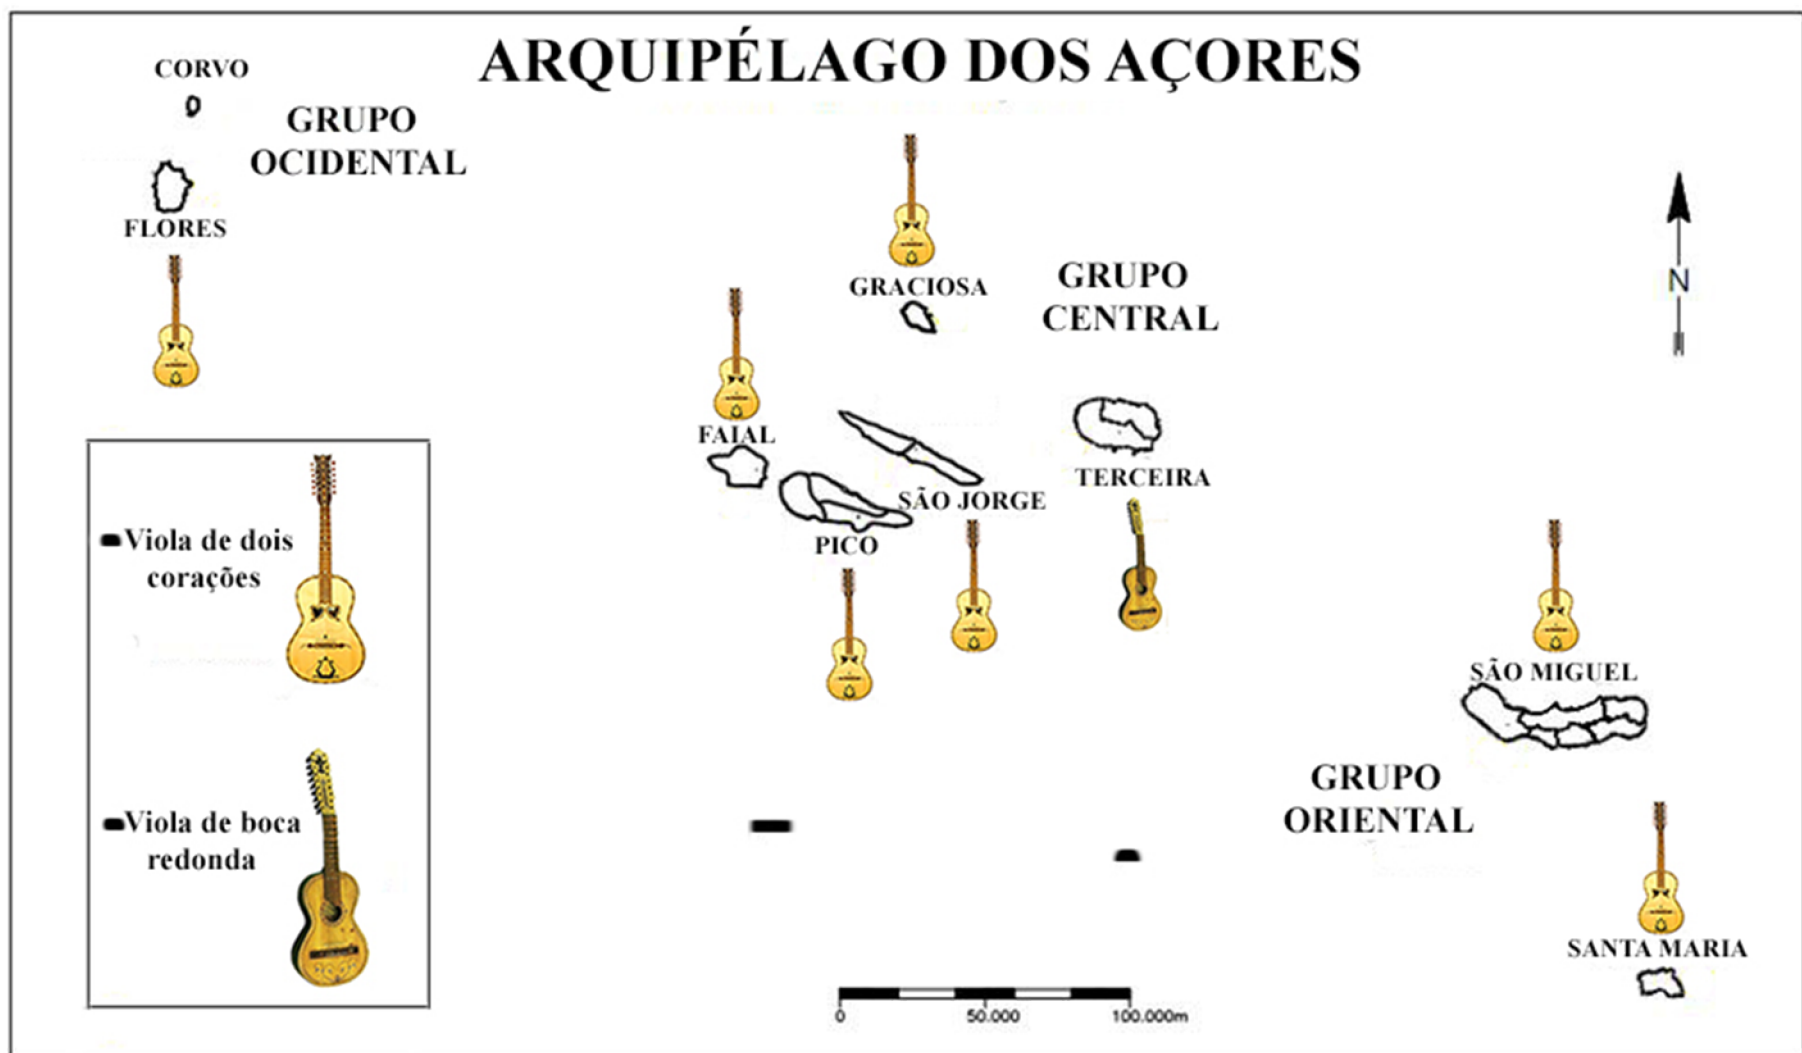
ARQUIPÉLAGO DOS AÇORES

CORVO

GRUPO OCIDENTAL

FLORES

GRACIOSA

GRUPO CENTRAL

N

FAIAL

TERCEIRA

SÃO JORGE

PICO

Viola de dois corações

Viola de boca redonda

SÃO MIGUEL

GRUPO ORIENTAL

SANTA MARIA

0 50.000 100.000m